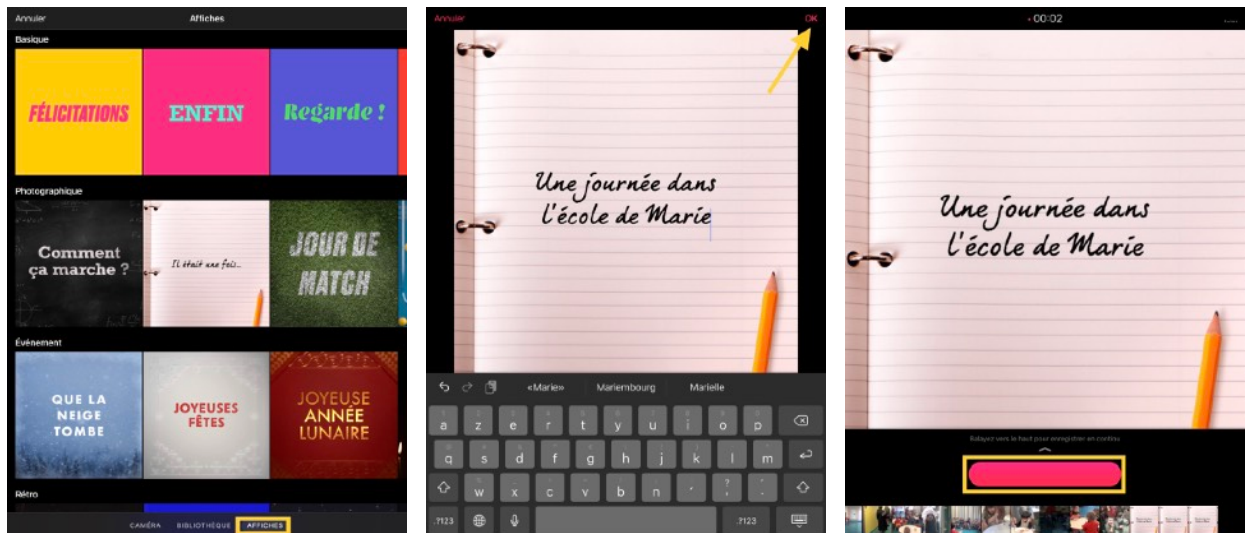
Annuler
Affiches
Basique
FÉLICITATIONS
ENFIN
Regarde !
Photographique
Comment ça marche ?
Il était une fois...
JOUR DE MATCH
Événement
QUE LA NEIGE TOMBE
JOYEUSES FÊTES
JOYEUSE ANNÉE LUNAIRE
Rétro
CAMÉRA
BIBLIOTHÈQUE
AFFICHES

Annuler
OK
Une journée dans l'école de Marie
«Marie»
Mariembourg
Marielle
a z e r t y u i o p
q s d f g h j k l m
w x c v b n ' ? !
.?123
.?123

• 00:02
Une journée dans l'école de Marie
Balayer vers le haut pour enregistrer en continu